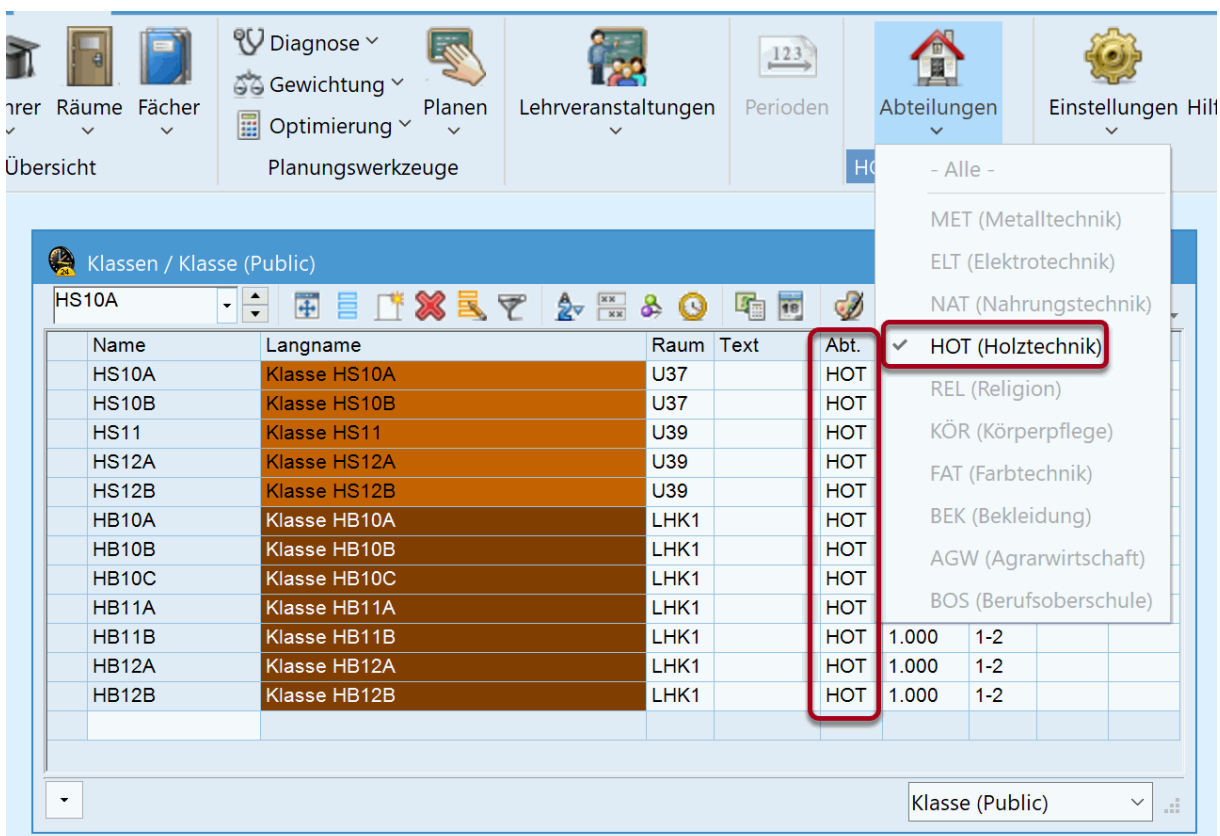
hrer Räume Fächer
Übersicht

Diagnose
Gewichtung
Optimierung
Planen
Planungswerkzeuge

Lehrveranstaltungen

123
Perioden

Abteilungen
HO

Einstellungen Hilf

Klassen / Klasse (Public)

HS10A

| Name | Langname | Raum | Text | Abt. | | | | |
|---|---|---|---|---|---|---|---|---|
| HS10A | Klasse HS10A | U37 | | HOT | | | | |
| HS10B | Klasse HS10B | U37 | | HOT | | | | |
| HS11 | Klasse HS11 | U39 | | HOT | | | | |
| HS12A | Klasse HS12A | U39 | | HOT | | | | |
| HS12B | Klasse HS12B | U39 | | HOT | | | | |
| HB10A | Klasse HB10A | LHK1 | | HOT | | | | |
| HB10B | Klasse HB10B | LHK1 | | HOT | | | | |
| HB10C | Klasse HB10C | LHK1 | | HOT | | | | |
| HB11A | Klasse HB11A | LHK1 | | HOT | | | | |
| HB11B | Klasse HB11B | LHK1 | | HOT | 1.000 | 1-2 | | |
| HB12A | Klasse HB12A | LHK1 | | HOT | 1.000 | 1-2 | | |
| HB12B | Klasse HB12B | LHK1 | | HOT | 1.000 | 1-2 | | |

- Alle -
MET (Metalltechnik)
ELT (Elektrotechnik)
NAT (Nahrungstechnik)
✔ HOT (Holztechnik)
REL (Religion)
KÖR (Körperpflege)
FAT (Farbtechnik)
BEK (Bekleidung)
AGW (Agrarwirtschaft)
BOS (Berufsoberschule)

Klasse (Public)